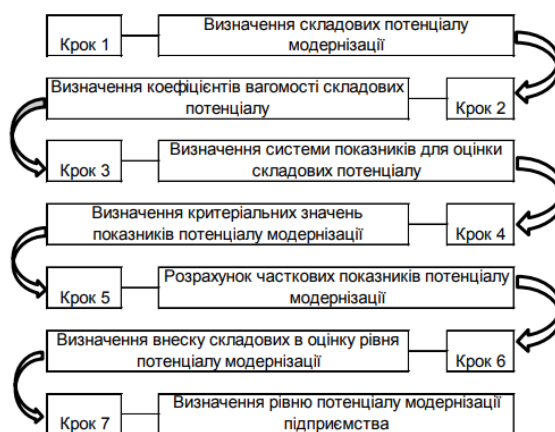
Крок 1
Визначення складових потенціалу модернізації

Визначення коефіцієнтів вагомості складових потенціалу
Крок 2

Крок 3
Визначення системи показників для оцінки складових потенціалу

Визначення критеріальних значень показників потенціалу модернізації
Крок 4

Крок 5
Розрахунок часткових показників потенціалу модернізації

Визначення внеску складових в оцінку рівня потенціалу модернізації
Крок 6

Крок 7
Визначення рівню потенціалу модернізації підприємства